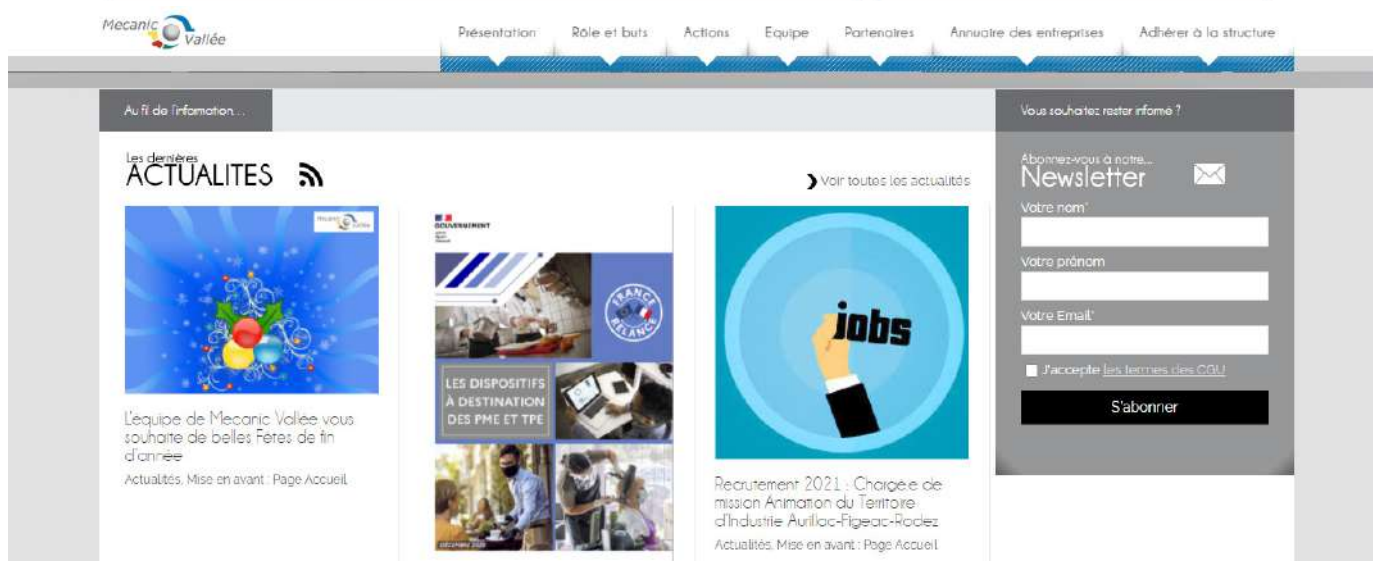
Mecanic Vallée

Présentation Rôle et buts Actions Equipe Partenaires Annuaire des entreprises Adhérer à la structure

Au fil de l'information...

Les dernières
ACTUALITES

Voir toutes les actualités

Mecanic Vallée

L'equipe de Mecanic Vallee vous souhaite de belles Fetes de fin d'année

Actualités, Mise en avant : Page Accueil

GOUVERNEMENT

FRANCE RELANCE

LES DISPOSITIFS À DESTINATION DES PME ET TPE

jobs

Recrutement 2021 : Chargé.e de mission Animation du Territoire d'Industrie Aurillac-Figeac-Rodez

Actualités, Mise en avant : Page Accueil

Vous souhaitez rester informé ?

Abonnez-vous à notre...
Newsletter

Votre nom*

Votre prénom

Votre Email*

J'accepte les termes des CGU

S'abonner